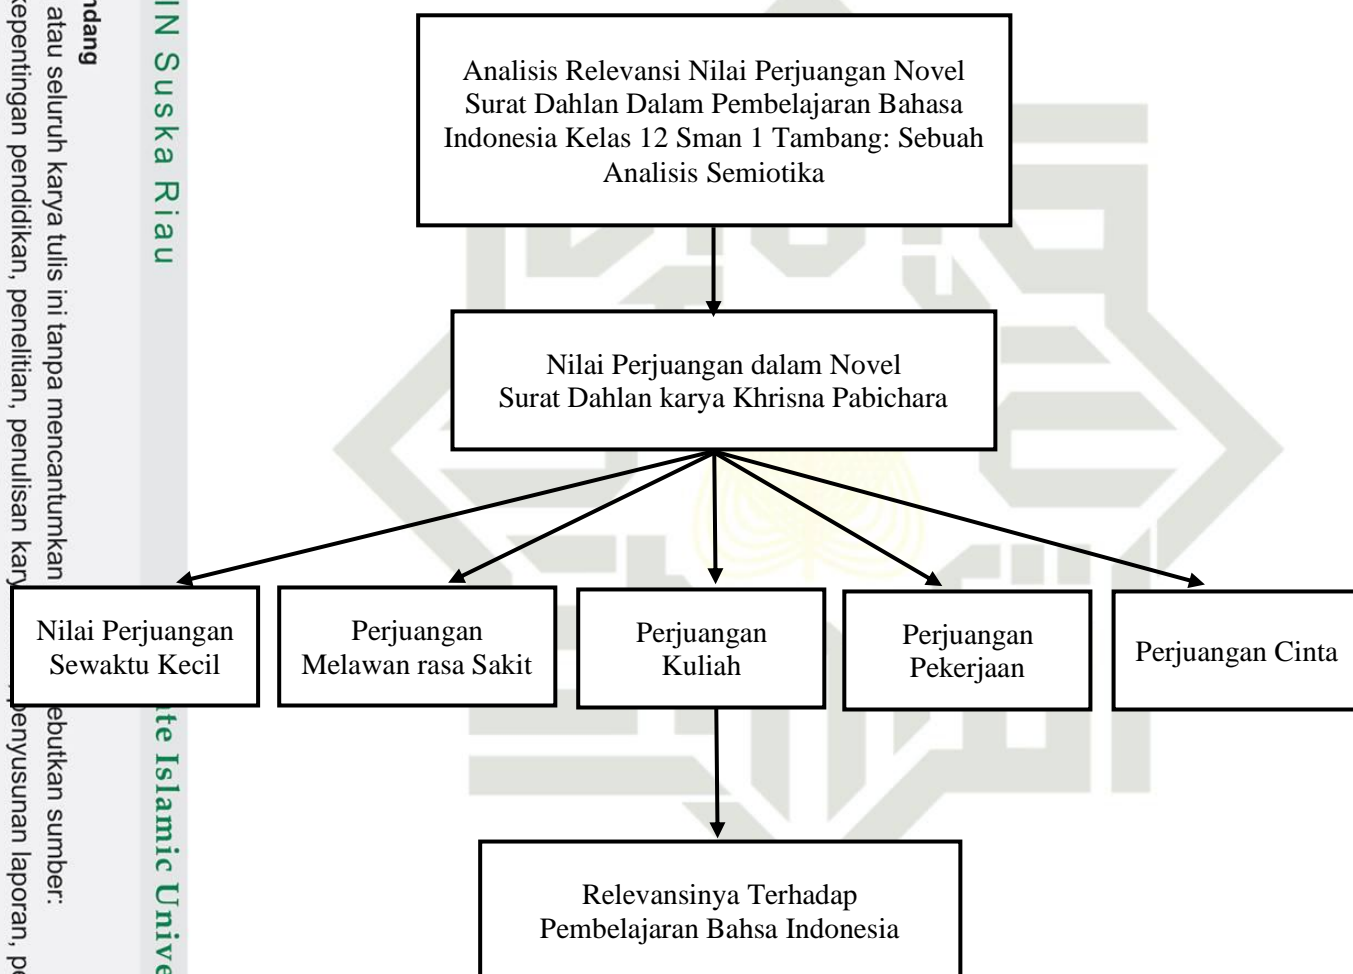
ndang
atau seluruh karya tulis ini tanpa mencantumkan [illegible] sebutkan sumber:
kepentingan pendidikan, penelitian, penulisan kary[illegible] penyusunan laporan, pe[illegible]

IN Suska Riau

te Islamic Unive

Analisis Relevansi Nilai Perjuangan Novel Surat Dahlan Dalam Pembelajaran Bahasa Indonesia Kelas 12 Sman 1 Tambang: Sebuah Analisis Semiotika

Nilai Perjuangan dalam Novel Surat Dahlan karya Khrisna Pabichara

Nilai Perjuangan Sewaktu Kecil

Perjuangan Melawan rasa Sakit

Perjuangan Kuliah

Perjuangan Pekerjaan

Perjuangan Cinta

Relevansinya Terhadap Pembelajaran Bahsa Indonesia